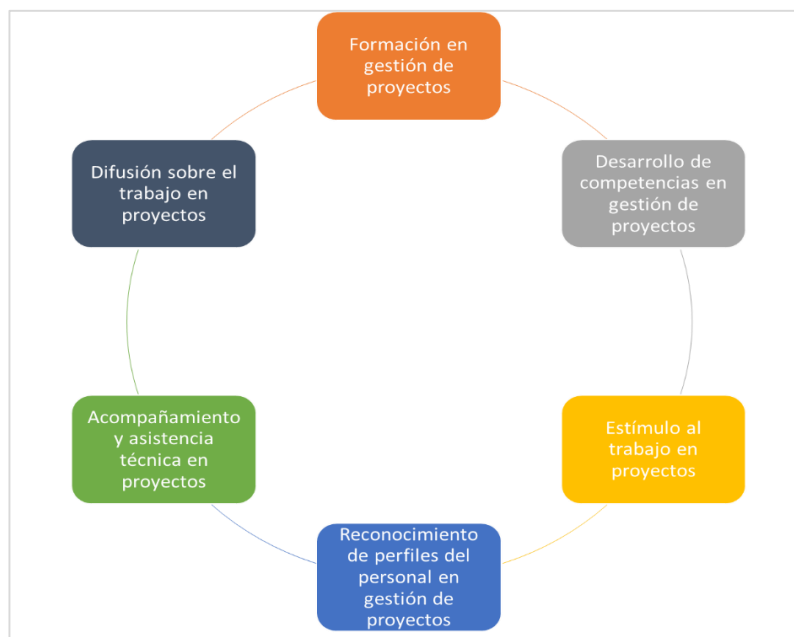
Formación en gestión de proyectos

Desarrollo de competencias en gestión de proyectos

Estímulo al trabajo en proyectos

Reconocimiento de perfiles del personal en gestión de proyectos

Acompañamiento y asistencia técnica en proyectos

Difusión sobre el trabajo en proyectos